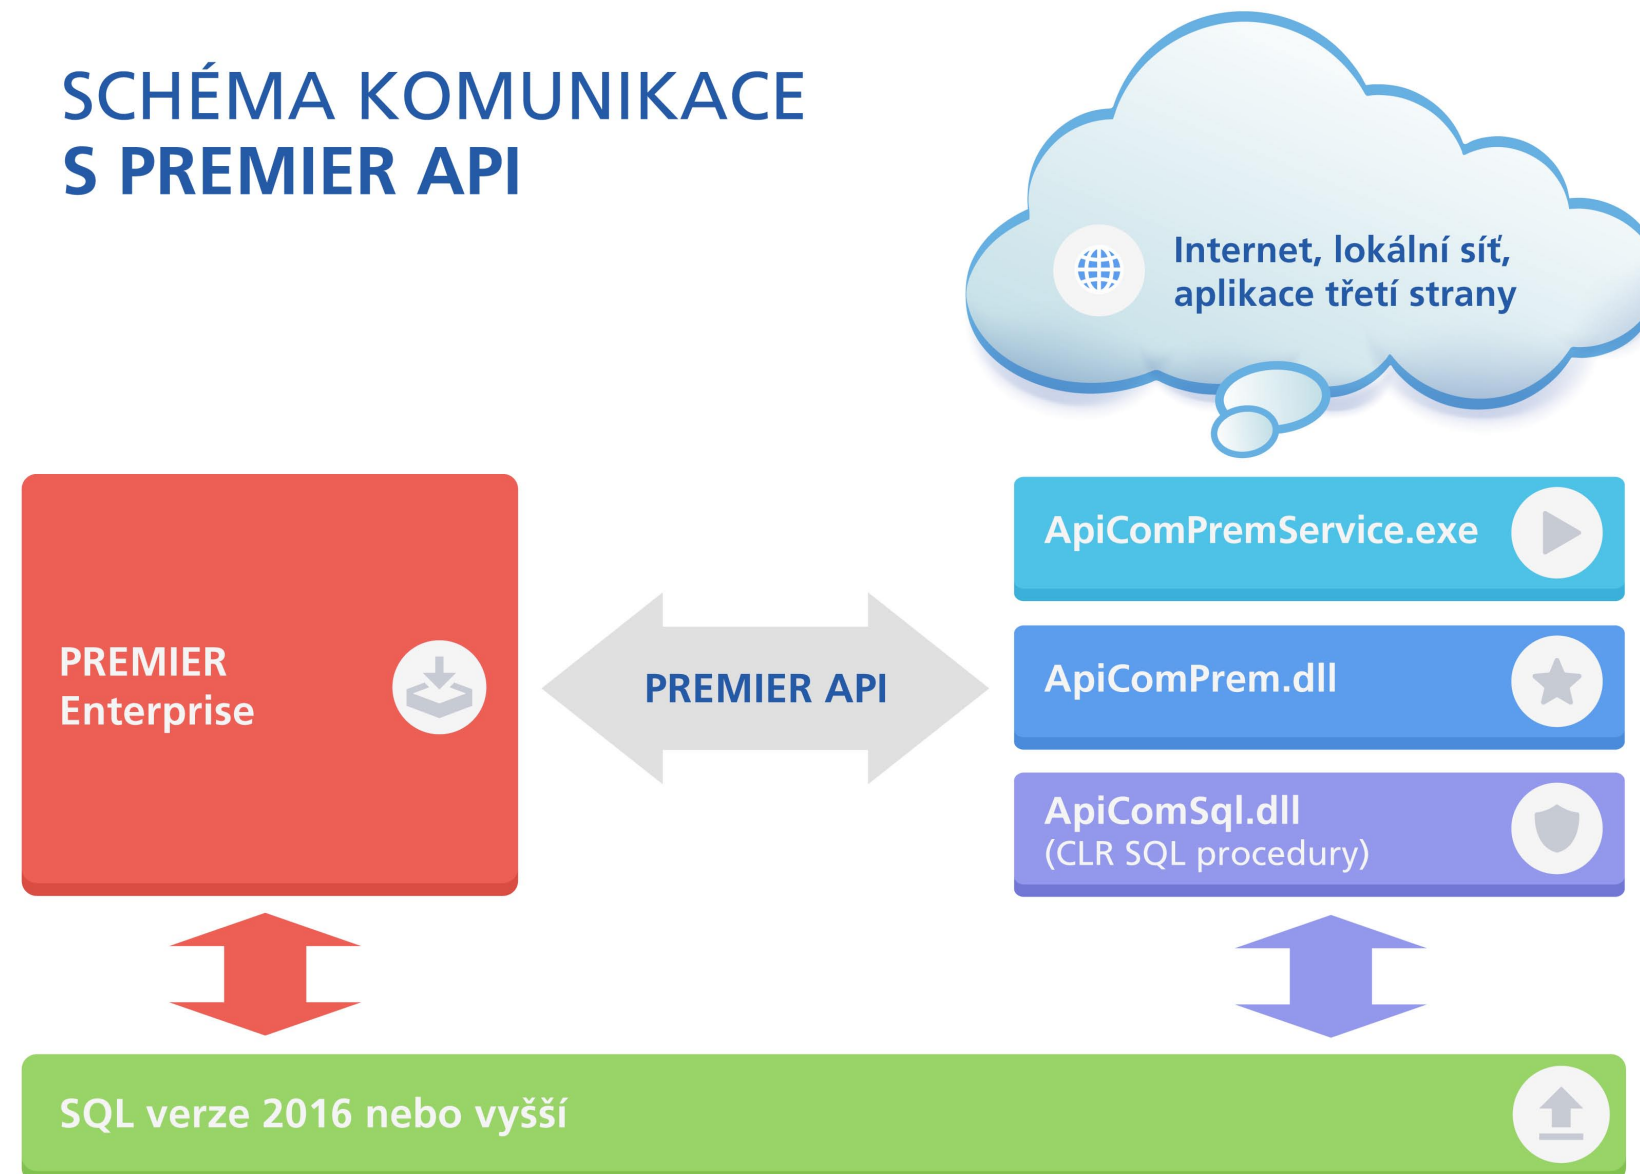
SCHÉMA KOMUNIKACE
S PREMIER API

Internet, lokální síť, aplikace třetí strany

PREMIER Enterprise

PREMIER API

ApiComPremService.exe

ApiComPrem.dll

ApiComSql.dll
(CLR SQL procedury)

SQL verze 2016 nebo vyšší